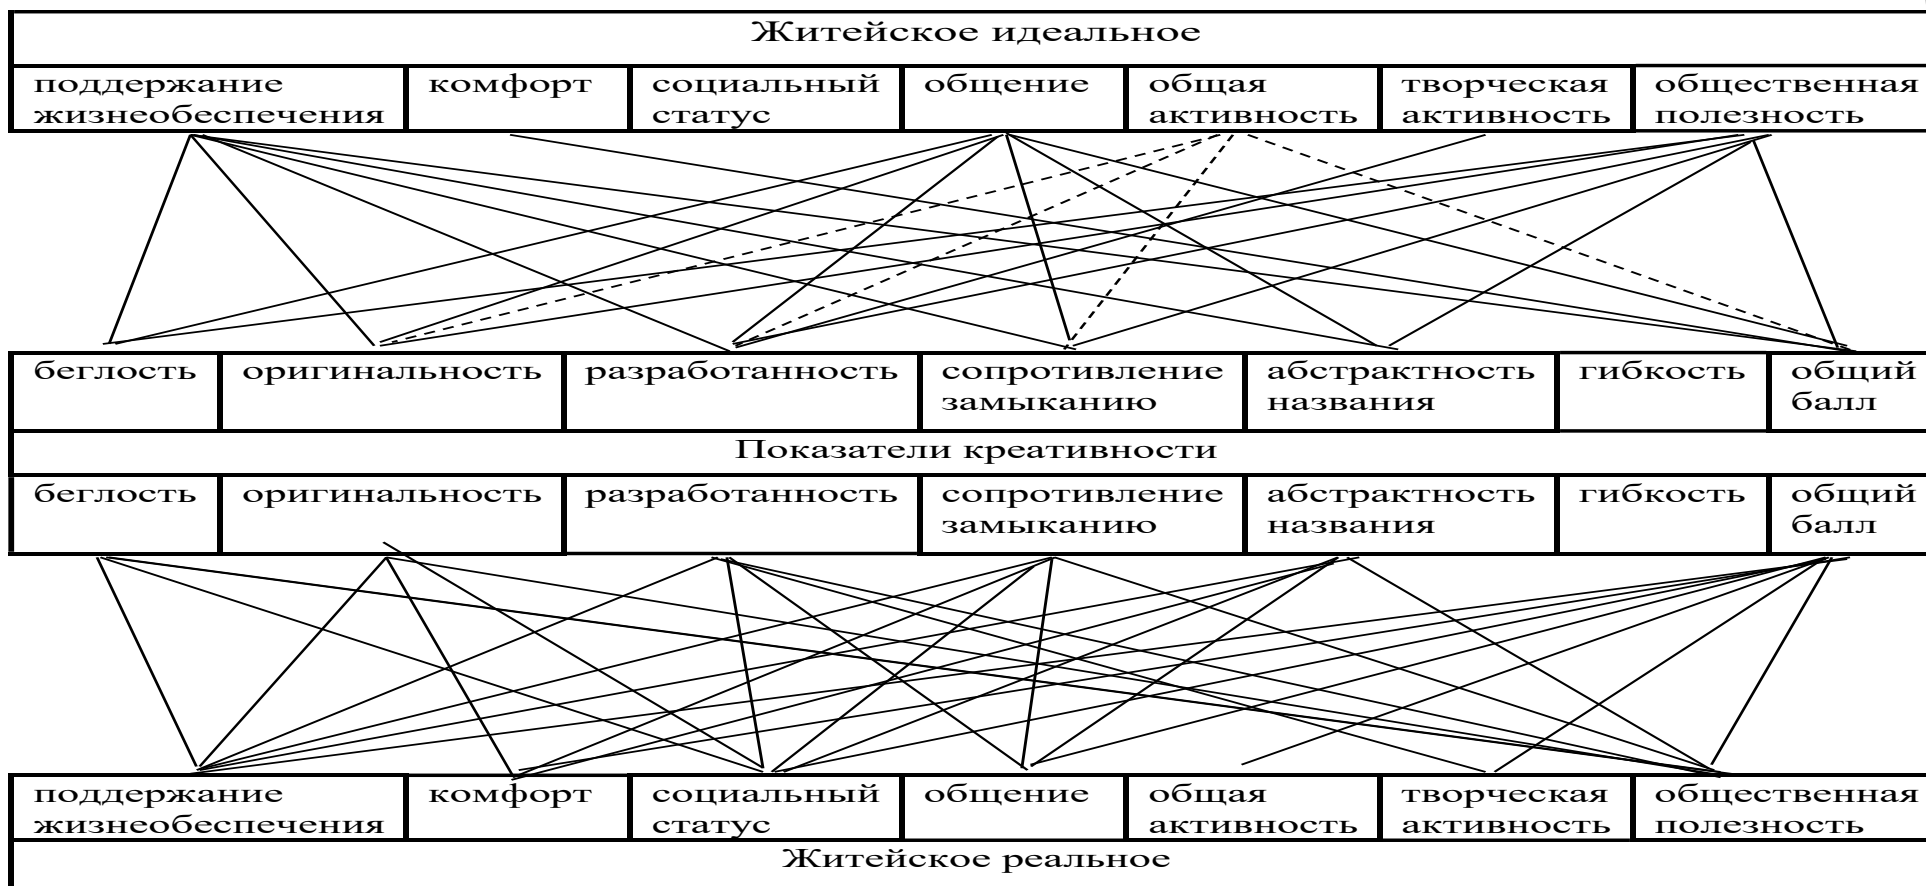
Житейское идеальное

| поддержание жизнеобеспечения | комфорт | социальный статус | общение | общая активность | творческая активность | общественная полезность |
|---|---|---|---|---|---|---|

| беглость | оригинальность | разработанность | сопротивление замыканию | абстрактность названия | гибкость | общий балл |
|---|---|---|---|---|---|---|

Показатели креативности

| беглость | оригинальность | разработанность | сопротивление замыканию | абстрактность названия | гибкость | общий балл |
|---|---|---|---|---|---|---|

| поддержание жизнеобеспечения | комфорт | социальный статус | общение | общая активность | творческая активность | общественная полезность |
|---|---|---|---|---|---|---|

Житейское реальное